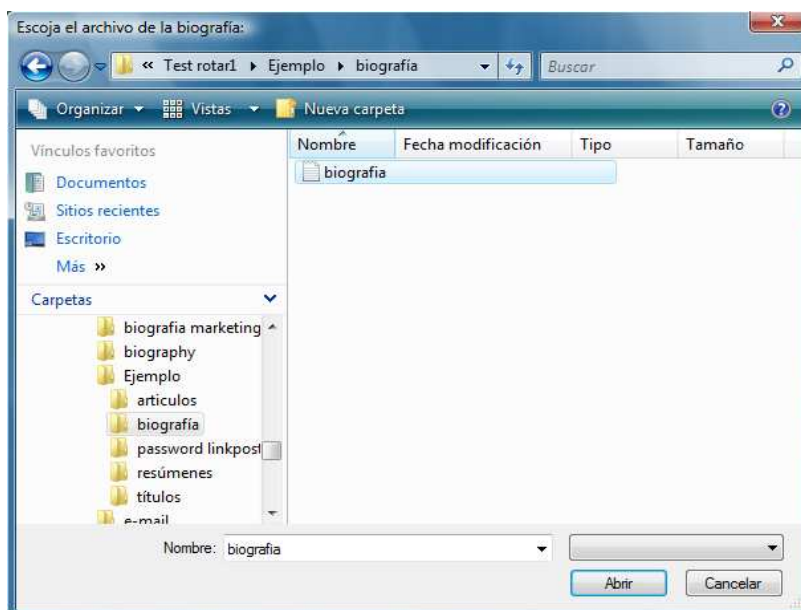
Escoja el archivo de la biografía:

« Test rotar1 ▸ Ejemplo ▸ biografía

Buscar

Organizar ▾ Vistas ▾ Nueva carpeta

Vínculos favoritos

Documentos

Sitios recientes

Escritorio

Más »

Carpetas

biografia marketing

biography

Ejemplo

articulos

biografía

password linkpost

resúmenes

títulos

e-mail

| Nombre | Fecha modificación | Tipo | Tamaño |
|---|---|---|---|
| biografia | | | |

Nombre: biografia

Abrir

Cancelar